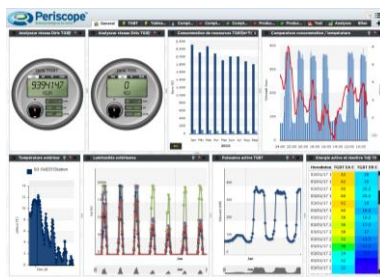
Periscope

General

Analyseur réseau Elvis TGBT

Analyseur réseau Elvis TGBT

Consommation de ressources TGBT

Comparaison consommation / température

Température extérieure

Luminosité extérieure

Puissance active TGBT

Energie active et réactive TGBT

9394147

0